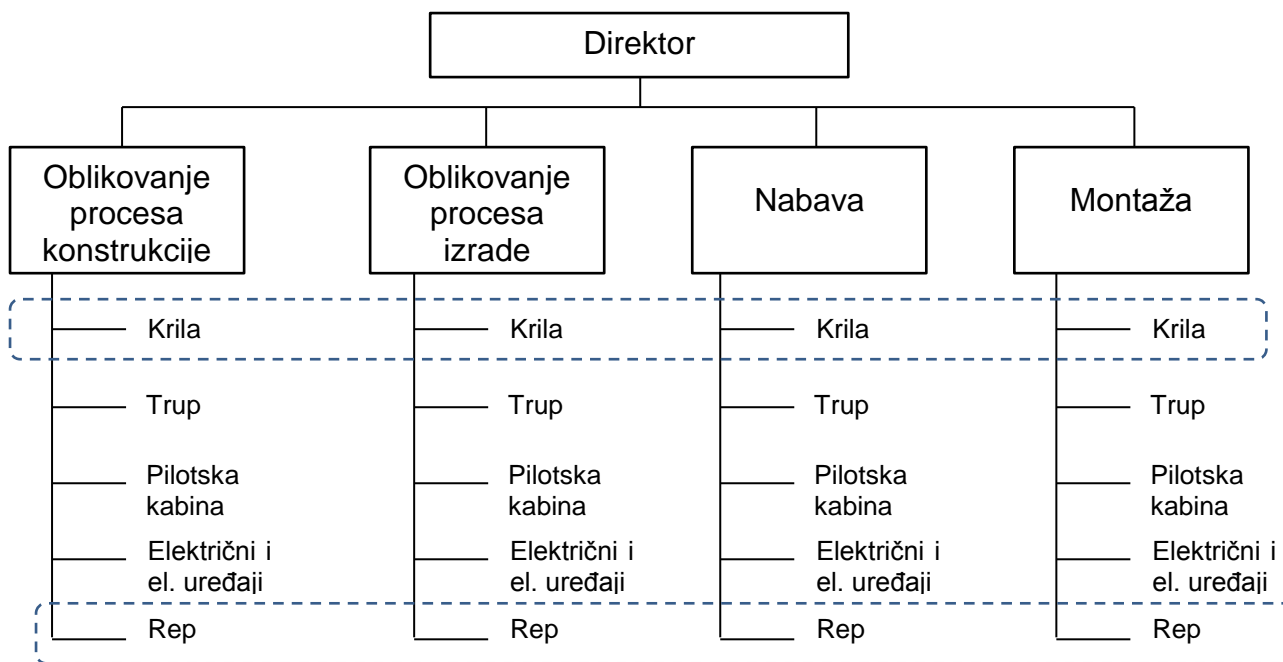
Direktor

Oblikovanje procesa konstrukcije

Krila

Trup

Pilotska kabina

Električni i el. uređaji

Rep

Oblikovanje procesa izrade

Krila

Trup

Pilotska kabina

Električni i el. uređaji

Rep

Nabava

Krila

Trup

Pilotska kabina

Električni i el. uređaji

Rep

Montaža

Krila

Trup

Pilotska kabina

Električni i el. uređaji

Rep